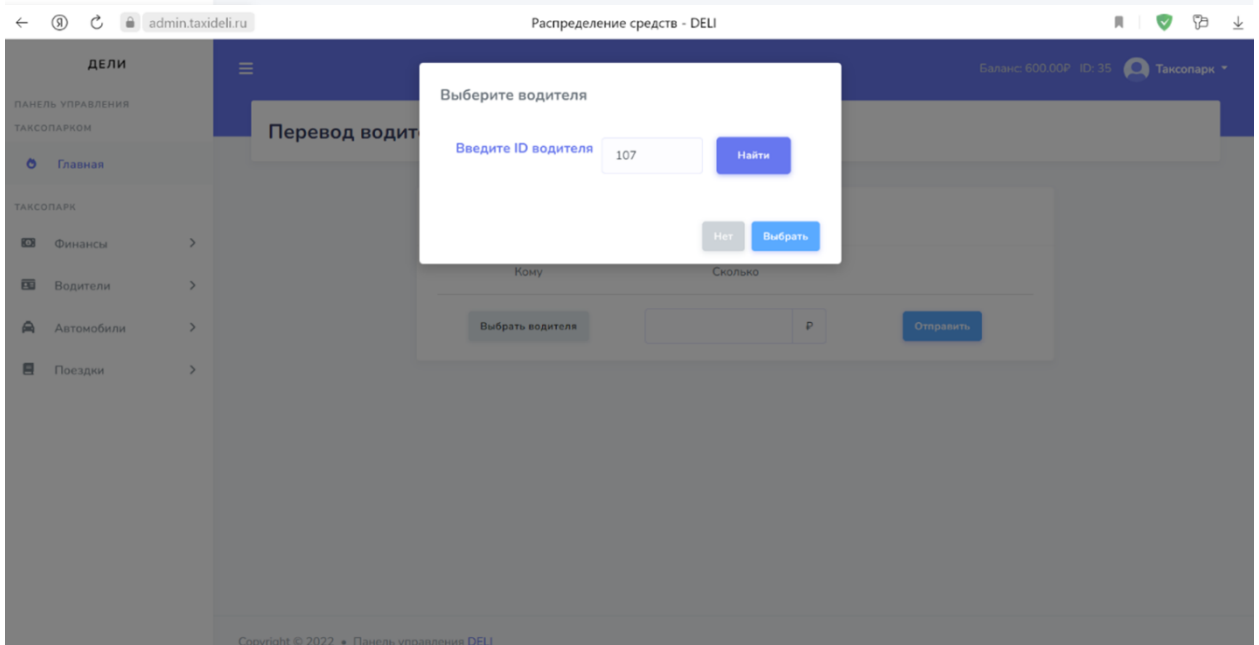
admin.taxideli.ru

Распределение средств - DELI

ДЕЛИ

ПАНЕЛЬ УПРАВЛЕНИЯ ТАКСОПАРКОМ

Главная

ТАКСОПАРК

Финансы

Водители

Автомобили

Поездки

Баланс: 600.00₽ ID: 35 Таксопарк

Перевод водит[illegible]

Выберите водителя

Введите ID водителя 107 Найти

Нет Выбрать

Кому Сколько

Выбрать водителя ₽ Отправить

Copyright © 2022 • Панель управления DELI